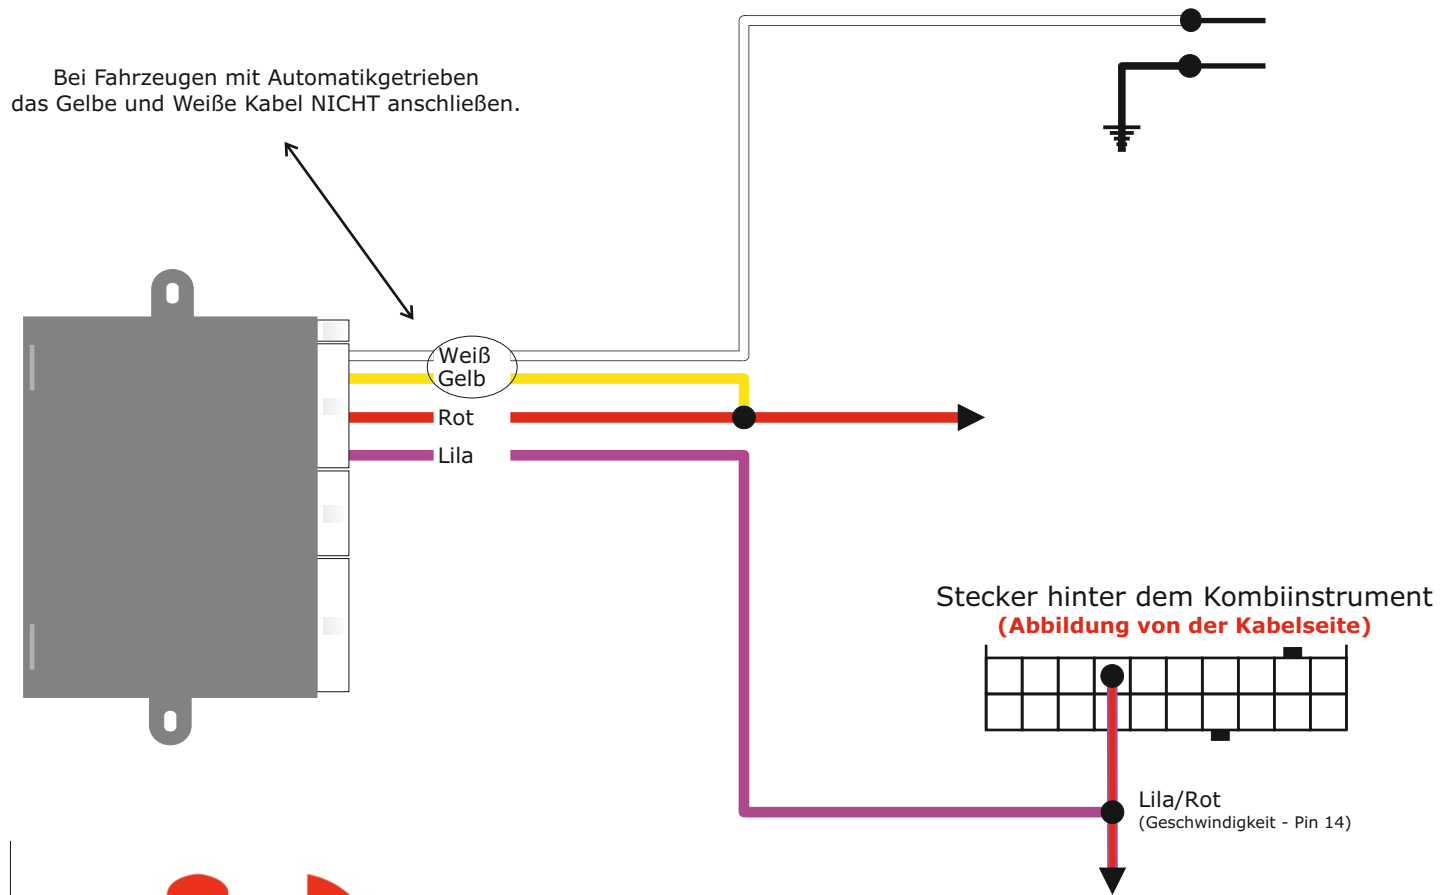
Bei Fahrzeugen mit Automatikgetrieben das Gelbe und Weiße Kabel NICHT anschließen.

Weiß
Gelb
Rot
Lila

Stecker hinter dem Kombiinstrument
(Abbildung von der Kabelseite)

Lila/Rot
(Geschwindigkeit - Pin 14)